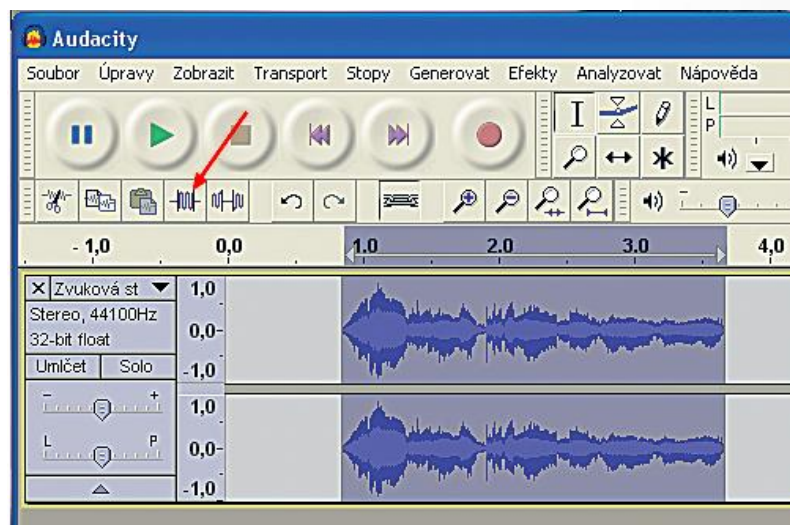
Audacity

Soubor Úpravy Zobrazit Transport Stopy Generovat Efekty Analyzovat Nápověda

L
P

-1,0 0,0 1,0 2,0 3,0 4,0

X Zvuková st
Stereo, 44100Hz
32-bit float
Umlčet Solo

1,0
0,0-
-1,0
1,0
0,0-
-1,0

L P